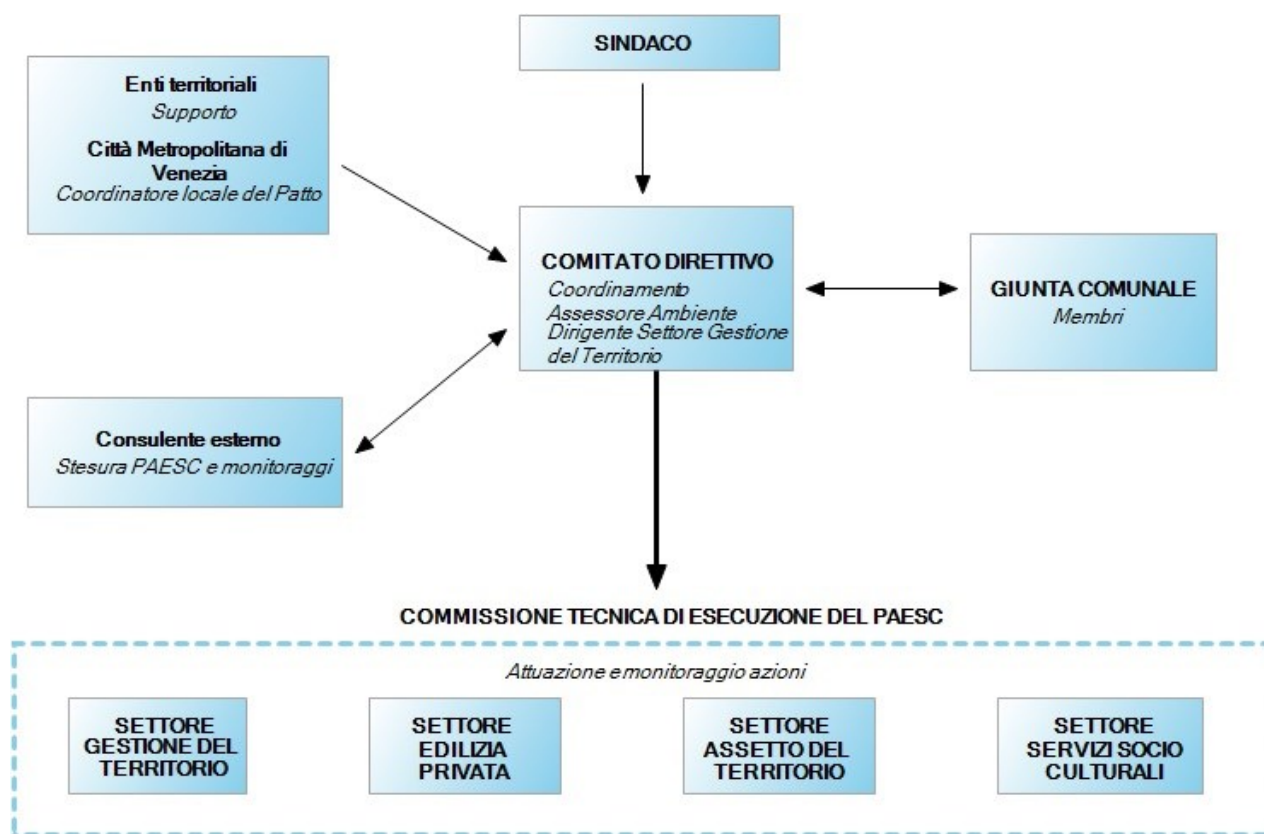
SINDACO

Enti territoriali
Supporto

Città Metropolitana di Venezia
Coordinatore locale del Patto

COMITATO DIRETTIVO
Coordinamento
Assessore Ambiente
Dirigente Settore Gestione del Territorio

GIUNTA COMUNALE
Membri

Consulente esterno
Stesura PAESC e monitoraggi

COMMISSIONE TECNICA DI ESECUZIONE DEL PAESC

Attuazione e monitoraggio azioni

SETTORE GESTIONE DEL TERRITORIO

SETTORE EDILIZIA PRIVATA

SETTORE ASSETTO DEL TERRITORIO

SETTORE SERVIZI SOCIO CULTURALI